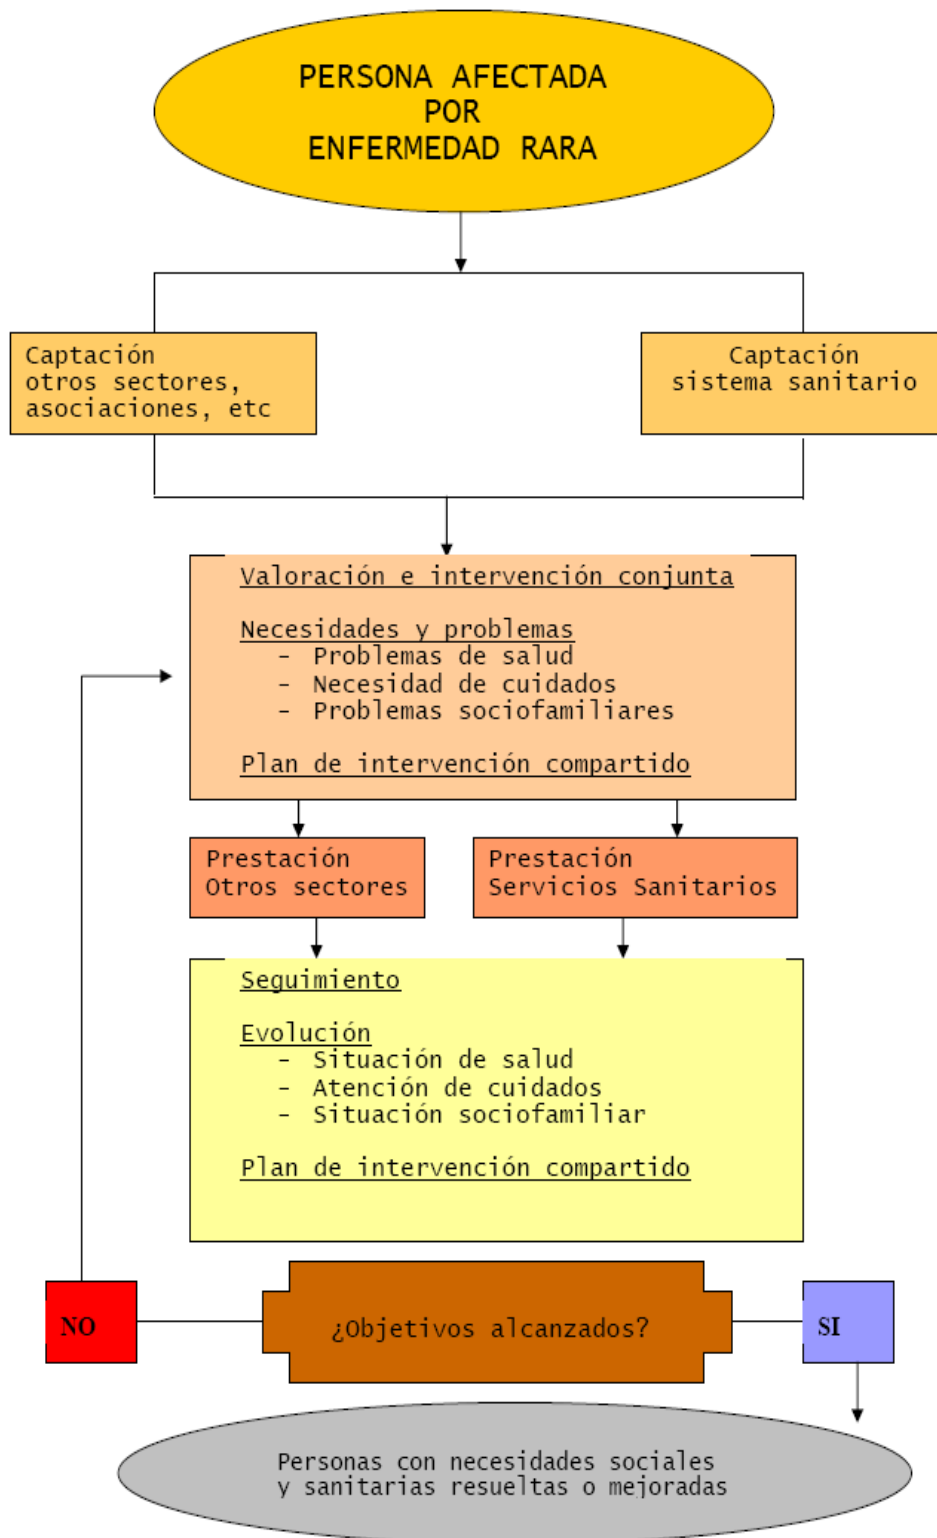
PERSONA AFECTADA POR ENFERMEDAD RARA

Captación otros sectores, asociaciones, etc

Captación sistema sanitario

Valoración e intervención conjunta

Necesidades y problemas
- Problemas de salud
- Necesidad de cuidados
- Problemas sociofamiliares

Plan de intervención compartido

Prestación Otros sectores

Prestación Servicios Sanitarios

Seguimiento

Evolución
- Situación de salud
- Atención de cuidados
- Situación sociofamiliar

Plan de intervención compartido

NO

¿Objetivos alcanzados?

SI

Personas con necesidades sociales y sanitarias resueltas o mejoradas